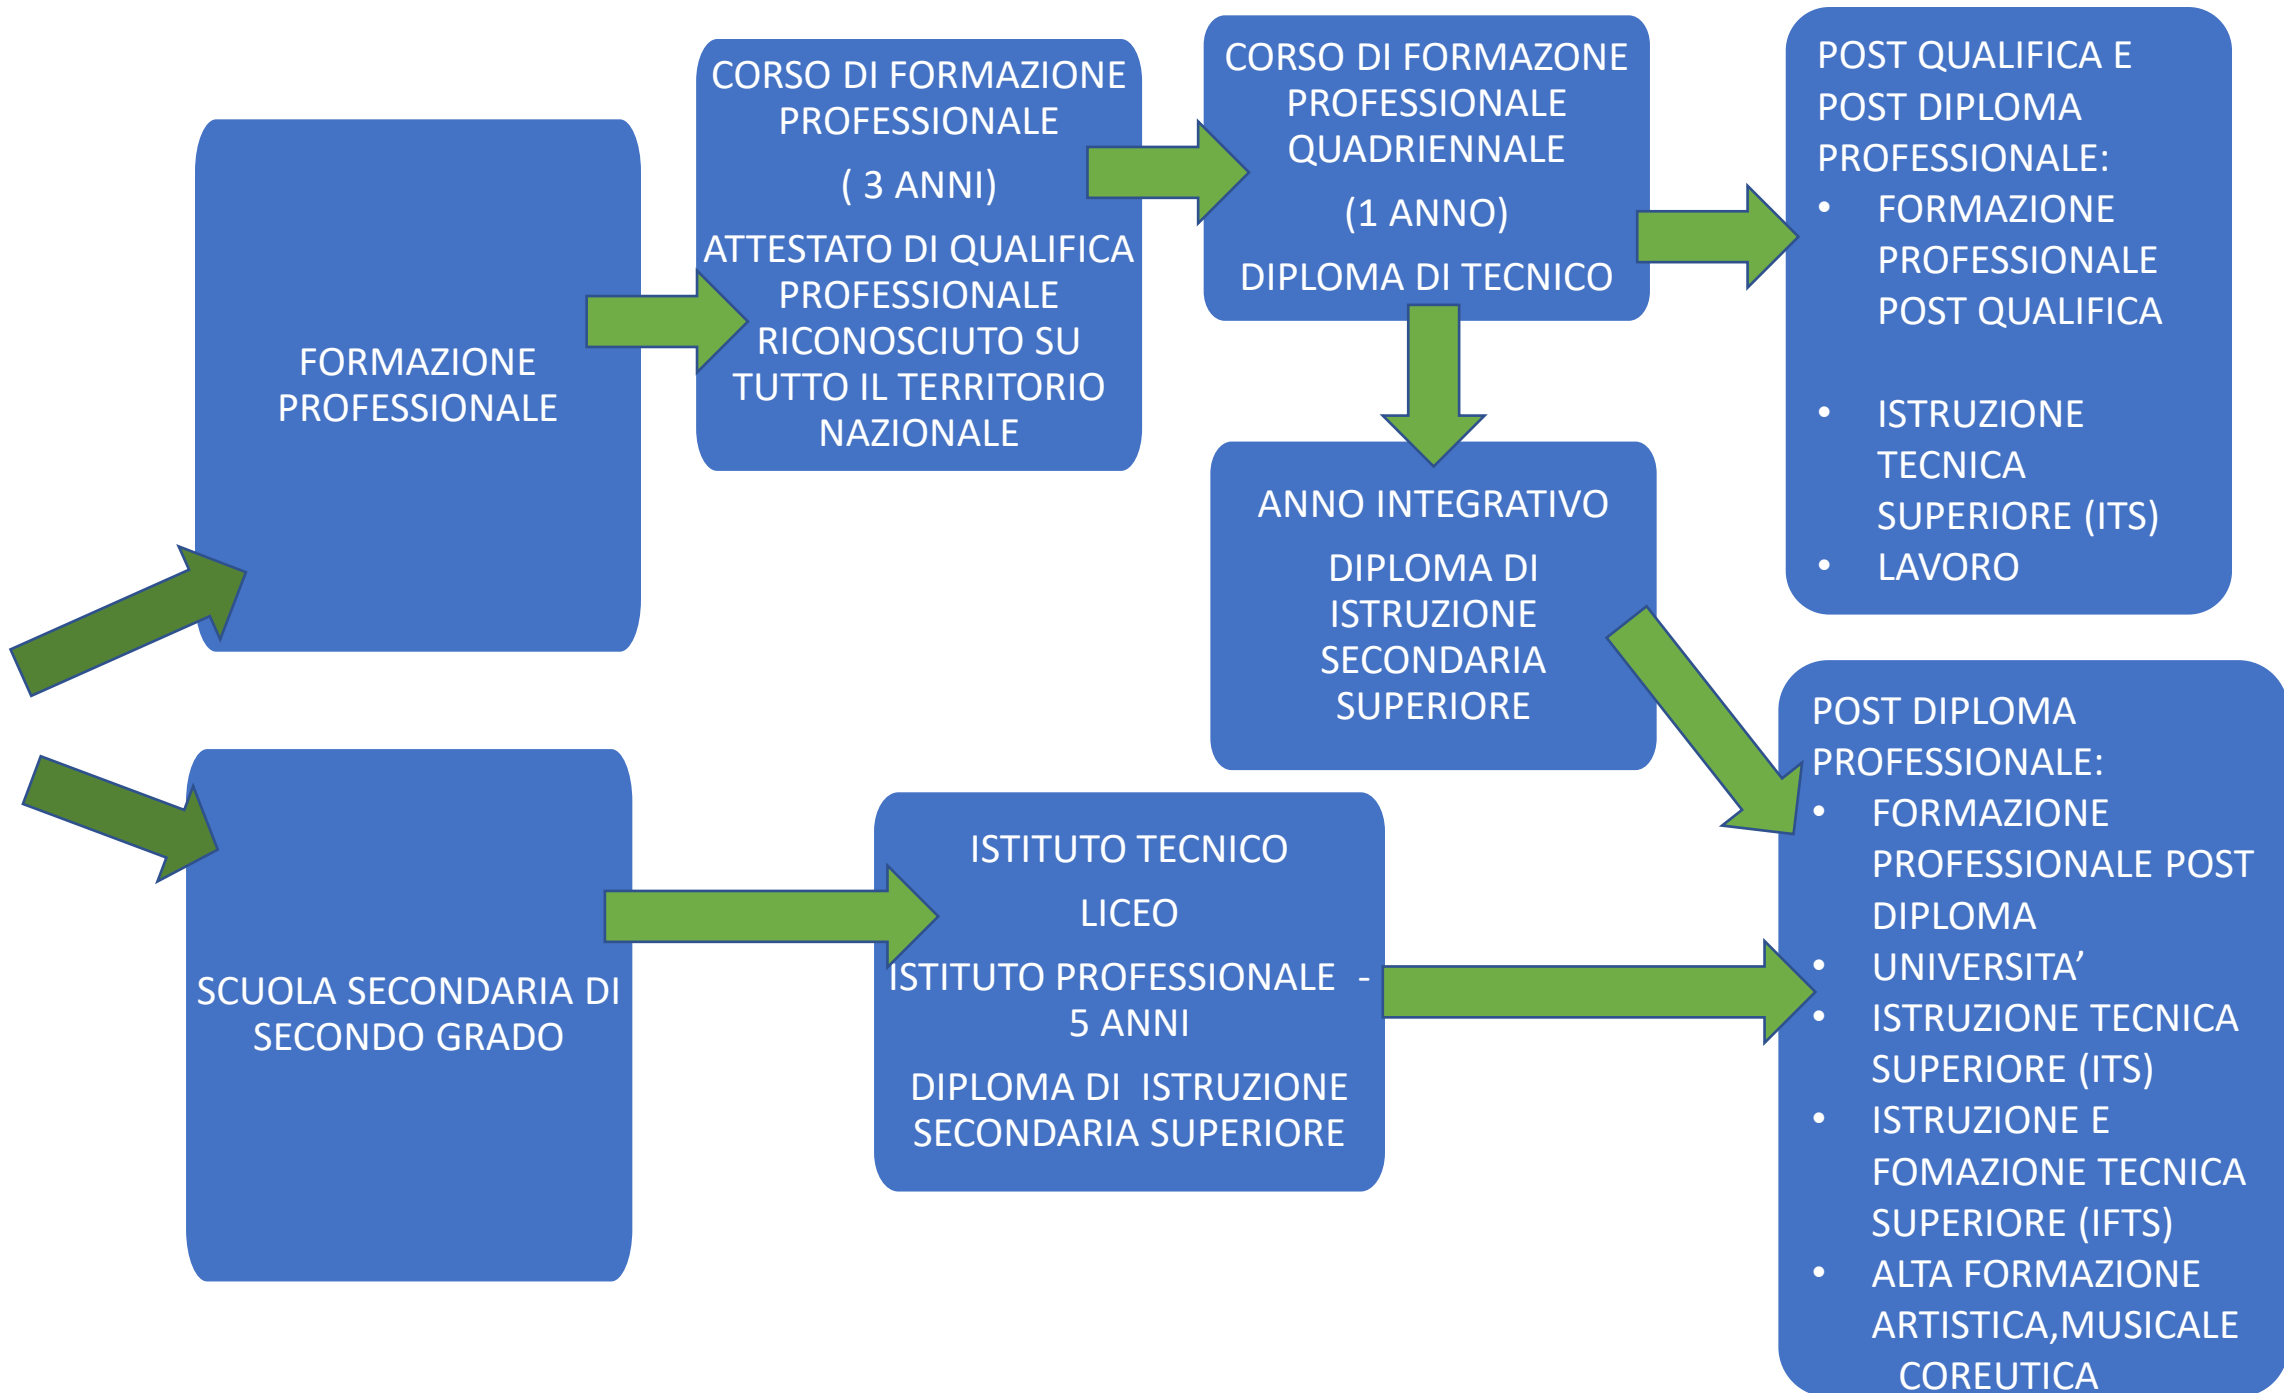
FORMAZIONE PROFESSIONALE

CORSO DI FORMAZIONE PROFESSIONALE

( 3 ANNI)

ATTESTATO DI QUALIFICA PROFESSIONALE RICONOSCIUTO SU TUTTO IL TERRITORIO NAZIONALE

CORSO DI FORMAZONE PROFESSIONALE QUADRIENNALE

(1 ANNO)

DIPLOMA DI TECNICO

POST QUALIFICA E POST DIPLOMA PROFESSIONALE:
• FORMAZIONE PROFESSIONALE POST QUALIFICA
• ISTRUZIONE TECNICA SUPERIORE (ITS)
• LAVORO

ANNO INTEGRATIVO

DIPLOMA DI ISTRUZIONE SECONDARIA SUPERIORE

SCUOLA SECONDARIA DI SECONDO GRADO

ISTITUTO TECNICO

LICEO

ISTITUTO PROFESSIONALE - 5 ANNI

DIPLOMA DI ISTRUZIONE SECONDARIA SUPERIORE

POST DIPLOMA PROFESSIONALE:
• FORMAZIONE PROFESSIONALE POST DIPLOMA
• UNIVERSITA’
• ISTRUZIONE TECNICA SUPERIORE (ITS)
• ISTRUZIONE E FOMAZIONE TECNICA SUPERIORE (IFTS)
• ALTA FORMAZIONE ARTISTICA,MUSICALE COREUTICA